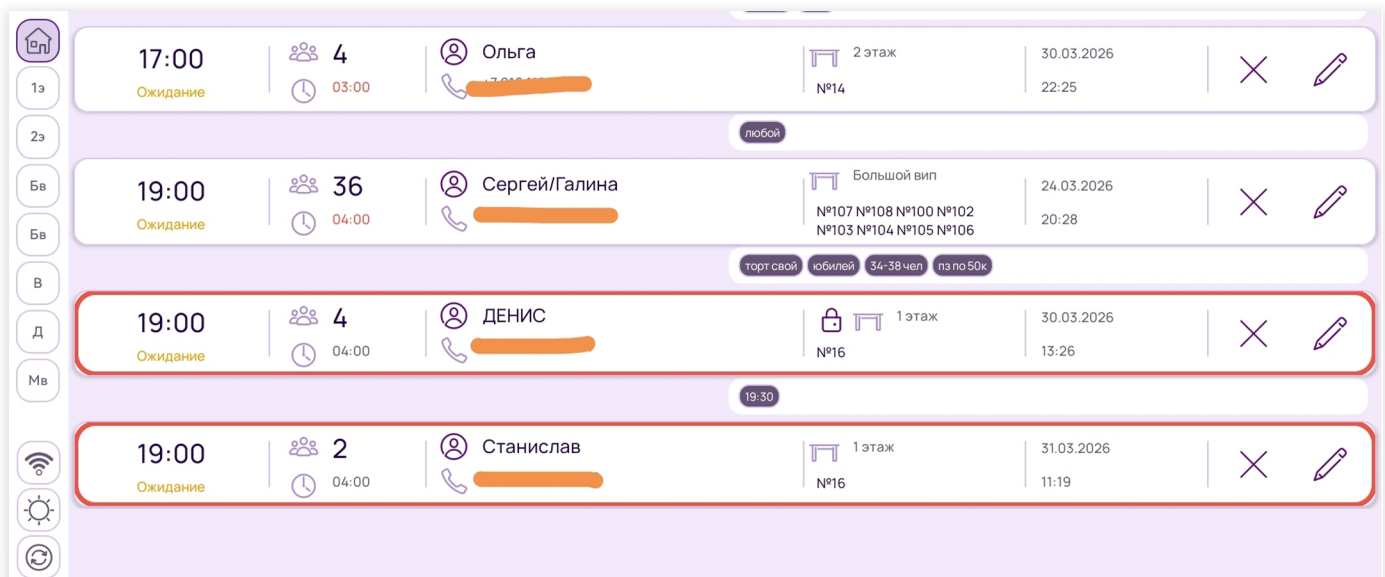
1э
2э
Бв
Бв
В
Д
Мв

17:00
Ожидание
4
03:00
Ольга
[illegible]
2 этаж
№14
30.03.2026
22:25

любой

19:00
Ожидание
36
04:00
Сергей/Галина
Большой вип
№107 №108 №100 №102 №103 №104 №105 №106
24.03.2026
20:28

торт свой
юбилей
34-38 чел
пз по 50к

19:00
Ожидание
4
04:00
ДЕНИС
1 этаж
№16
30.03.2026
13:26

19:30

19:00
Ожидание
2
04:00
Станислав
1 этаж
№16
31.03.2026
11:19